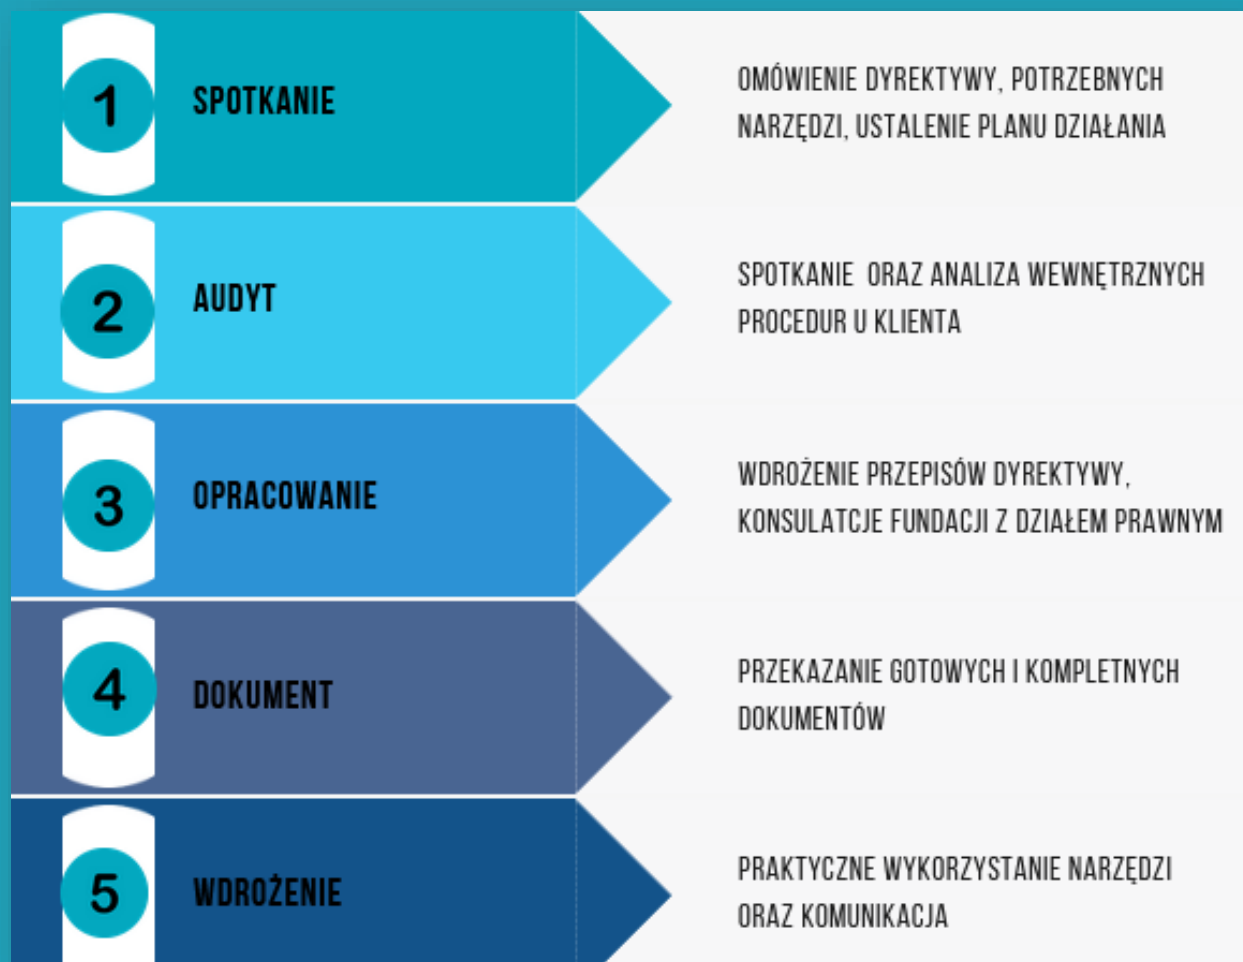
1 SPOTKANIE

OMÓWIENIE DYREKTYWY, POTRZEBNYCH NARZĘDZI, USTALENIE PLANU DZIAŁANIA

2 AUDYT

SPOTKANIE ORAZ ANALIZA WEWNĘTRZNYCH PROCEDUR U KLIENTA

3 OPRACOWANIE

WDROŻENIE PRZEPISÓW DYREKTYWY, KONSULATCJE FUNDACJI Z DZIAŁEM PRAWNYM

4 DOKUMENT

PRZEKAZANIE GOTOWYCH I KOMPLETNYCH DOKUMENTÓW

5 WDROŻENIE

PRAKTYCZNE WYKORZYSTANIE NARZĘDZI ORAZ KOMUNIKACJA